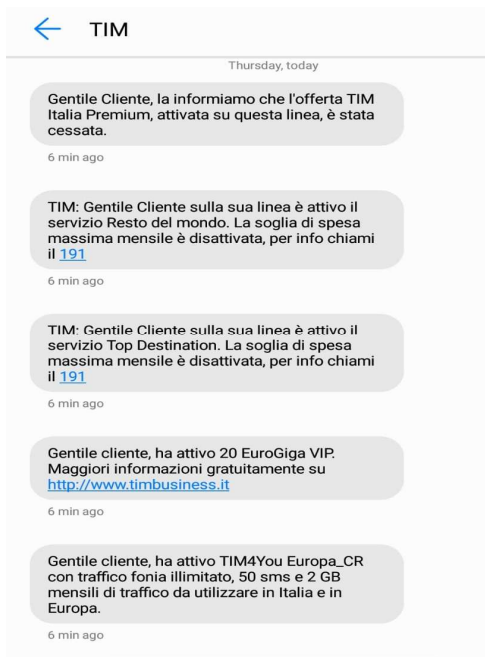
TIM

Thursday, today

Gentile Cliente, la informiamo che l'offerta TIM Italia Premium, attivata su questa linea, è stata cessata.

6 min ago

TIM: Gentile Cliente sulla sua linea è attivo il servizio Resto del mondo. La soglia di spesa massima mensile è disattivata, per info chiami il 191

6 min ago

TIM: Gentile Cliente sulla sua linea è attivo il servizio Top Destination. La soglia di spesa massima mensile è disattivata, per info chiami il 191

6 min ago

Gentile cliente, ha attivo 20 EuroGiga VIP. Maggiori informazioni gratuitamente su http://www.timbusiness.it

6 min ago

Gentile cliente, ha attivo TIM4You Europa_CR con traffico fonia illimitato, 50 sms e 2 GB mensili di traffico da utilizzare in Italia e in Europa.

6 min ago